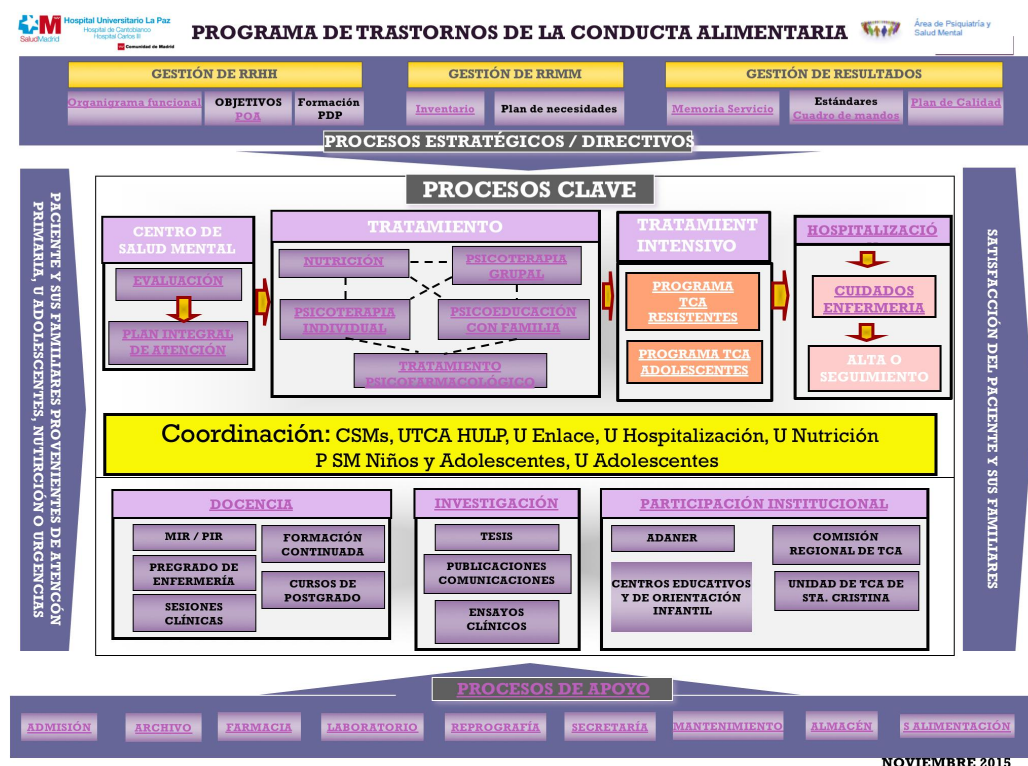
SaludMadrid Hospital Universitario La Paz Hospital de Cantoblanco Hospital Carlos III Comunidad de Madrid

PROGRAMA DE TRASTORNOS DE LA CONDUCTA ALIMENTARIA

Área de Psiquiatría y Salud Mental

GESTIÓN DE RRHH
Organigrama funcional
OBJETIVOS POA
Formación PDP

GESTIÓN DE RRMM
Inventario
Plan de necesidades

GESTIÓN DE RESULTADOS
Memoria Servicio
Estándares Cuadro de mandos
Plan de Calidad

PROCESOS ESTRATÉGICOS / DIRECTIVOS

PACIENTE Y SUS FAMILIARES PROVENIENTES DE ATENCIÓN PRIMARIA, U ADOLESCENTES, NUTRICIÓN O URGENCIAS

PROCESOS CLAVE

CENTRO DE SALUD MENTAL
EVALUACIÓN
PLAN INTEGRAL DE ATENCIÓN

TRATAMIENTO
NUTRICIÓN
PSICOTERAPIA GRUPAL
PSICOTERAPIA INDIVIDUAL
PSICOEDUCACIÓN CON FAMILIA
TRATAMIENTO PSICOFARMACOLÓGICO

TRATAMIENT INTENSIVO
PROGRAMA TCA RESISTENTES
PROGRAMA TCA ADOLESCENTES

HOSPITALIZACIÓ
CUIDADOS ENFERMERIA
ALTA O SEGUIMIENTO

SATISFACCIÓN DEL PACIENTE Y SUS FAMILIARES

Coordinación: CSMs, UTCA HULP, U Enlace, U Hospitalización, U Nutrición P SM Niños y Adolescentes, U Adolescentes

DOCENCIA
MIR / PIR
FORMACIÓN CONTINUADA
PREGRADO DE ENFERMERÍA
CURSOS DE POSTGRADO
SESIONES CLÍNICAS

INVESTIGACIÓN
TESIS
PUBLICACIONES COMUNICACIONES
ENSAYOS CLÍNICOS

PARTICIPACIÓN INSTITUCIONAL
ADANER
COMISIÓN REGIONAL DE TCA
CENTROS EDUCATIVOS Y DE ORIENTACIÓN INFANTIL
UNIDAD DE TCA DE STA. CRISTINA

PROCESOS DE APOYO

ADMISIÓN
ARCHIVO
FARMACIA
LABORATORIO
REPROGRAFÍA
SECRETARÍA
MANTENIMIENTO
ALMACÉN
S ALIMENTACIÓN

NOVIEMBRE 2015